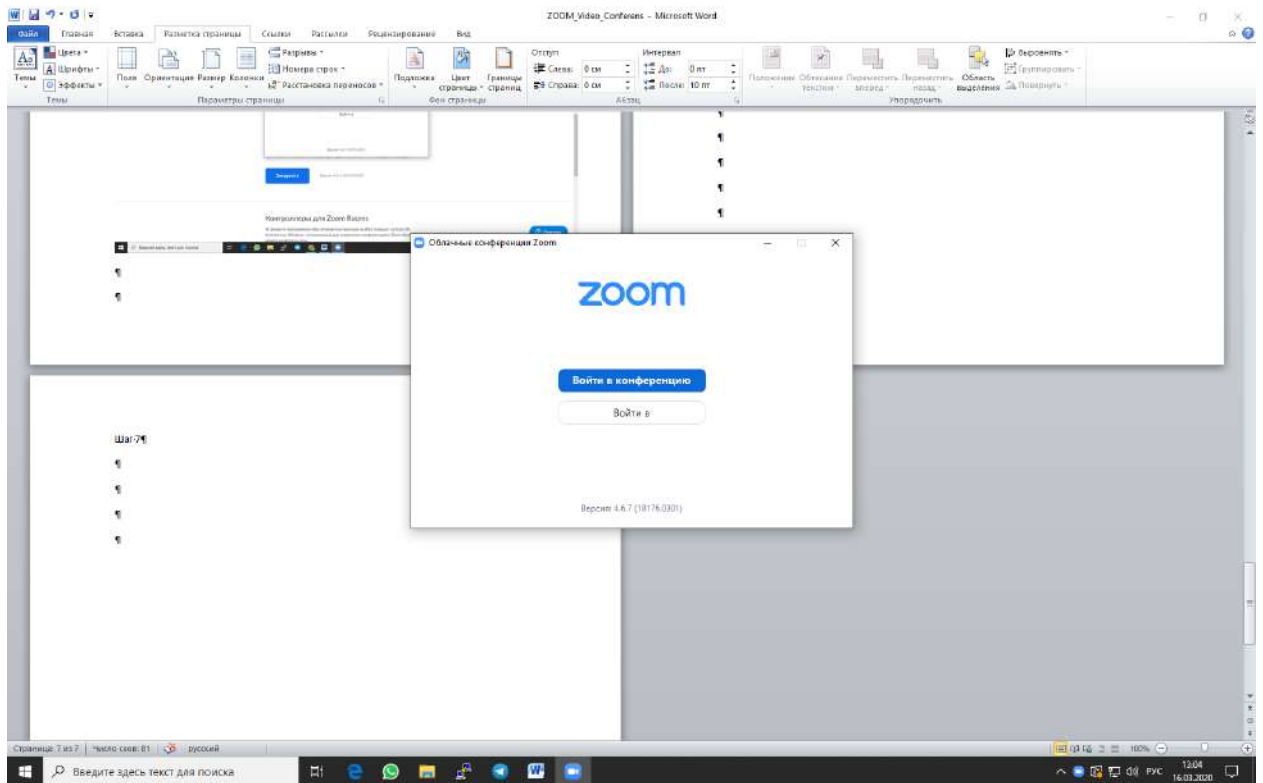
ZOOM_Video_Conferens - Microsoft Word

Файл Главная Вставка Разметка страницы Ссылки Рассылки Рецензирование Вид

Темы Цвета Шрифты Эффекты
Темы
Поля Ориентация Размер Колонки Разрывы Номера строк Расстановка переносов
Параметры страницы
Подложка Цвет страницы Границы страниц
Фон страницы
Отступ Слева: 0 см Справа: 0 см
Интервал До: 0 пт После: 10 пт
Абзац
Положение Обтекание текстом Переместить вперед Переместить назад Область выделения Выровнять Группировать Повернуть
Упорядочить

Контроллеры для Zoom Rooms

¶
¶

Облачные конференции Zoom

zoom

Войти в конференцию

Войти в

Версия: 4.6.7 (18176.0301)

Шаг-7¶
¶
¶
¶
¶

Страница: 7 из 7 Число слов: 81 русский
100%

Введите здесь текст для поиска
РУС 12:04 16.03.2020